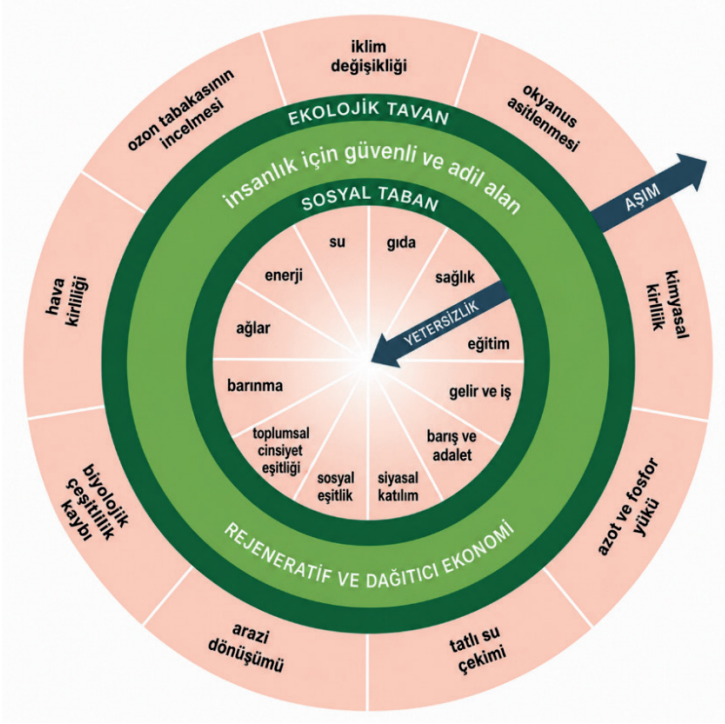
iklim değişikliği

okyanus asitlenmesi

kimyasal kirlilik

azot ve fosfor yükü

tatlı su çekimi

arazi dönüşümü

biyolojik çeşitlilik kaybı

hava kirliliği

ozon tabakasının incelmesi

EKOLOJİK TAVAN

insanlık için güvenli ve adil alan

AŞIM

SOSYAL TABAN

YETERSİZLİK

su

gıda

sağlık

eğitim

gelir ve iş

barış ve adalet

siyasal katılım

sosyal eşitlik

toplumsal cinsiyet eşitliği

barınma

ağlar

enerji

REJENERATİF VE DAĞITICI EKONOMİ